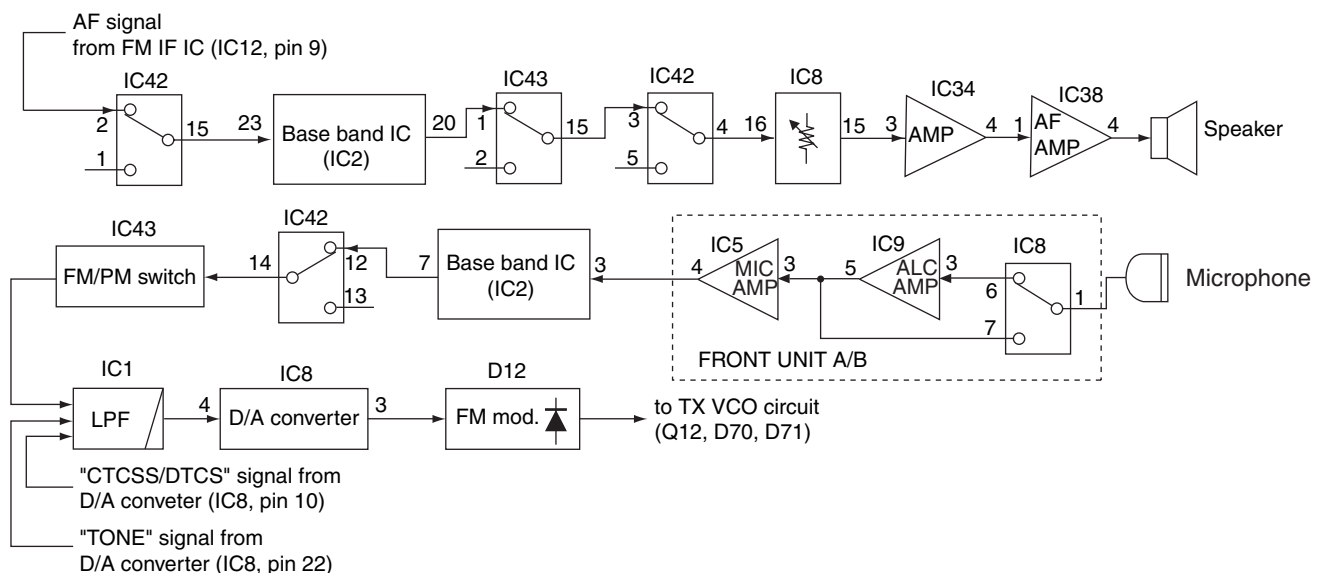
AF signal
from FM IF IC (IC12, pin 9)

IC42
2
1
15
23
Base band IC
(IC2)
20
IC43
1
2
15
IC42
3
5
4
16
IC8
15
3
IC34
AMP
4
1
IC38
AF
AMP
4
Speaker

IC43
FM/PM switch
14
IC42
12
13
7
Base band IC
(IC2)
3
4
IC5
MIC
AMP
3
5
IC9
ALC
AMP
3
IC8
6
7
1
Microphone
FRONT UNIT A/B

IC1
LPF
4
IC8
D/A converter
3
D12
FM mod.
to TX VCO circuit
(Q12, D70, D71)

"CTCSS/DTCS" signal from
D/A conveter (IC8, pin 10)

"TONE" signal from
D/A converter (IC8, pin 22)